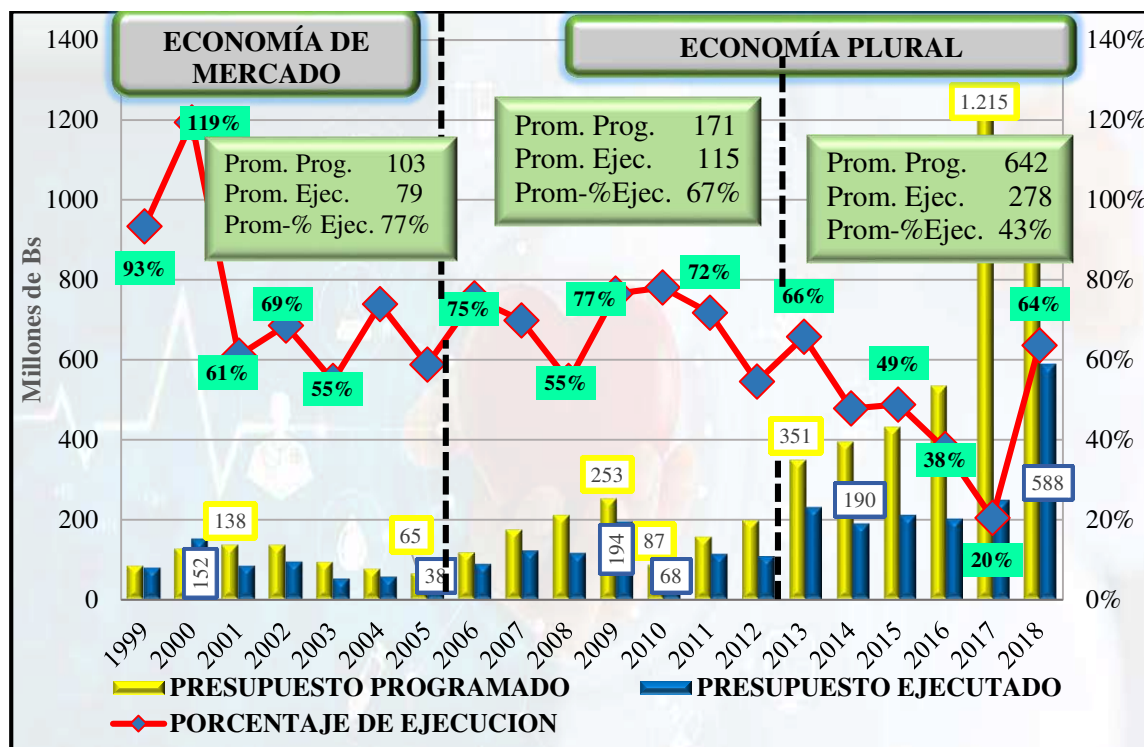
ECONOMÍA DE MERCADO

ECONOMÍA PLURAL

1400
1200
1000
800
600
400
200
0

Millones de Bs

140%
120%
100%
80%
60%
40%
20%
0%

Prom. Prog. 103
Prom. Ejec. 79
Prom-% Ejec. 77%

Prom. Prog. 171
Prom. Ejec. 115
Prom-%Ejec. 67%

Prom. Prog. 642
Prom. Ejec. 278
Prom-%Ejec. 43%

93%
119%
61%
69%
55%
75%
77%
55%
72%
66%
49%
38%
20%
64%

138
152
65
38
253
194
87
68
351
190
1.215
588

1999 2000 2001 2002 2003 2004 2005 2006 2007 2008 2009 2010 2011 2012 2013 2014 2015 2016 2017 2018

PRESUPUESTO PROGRAMADO
PRESUPUESTO EJECUTADO
PORCENTAJE DE EJECUCION